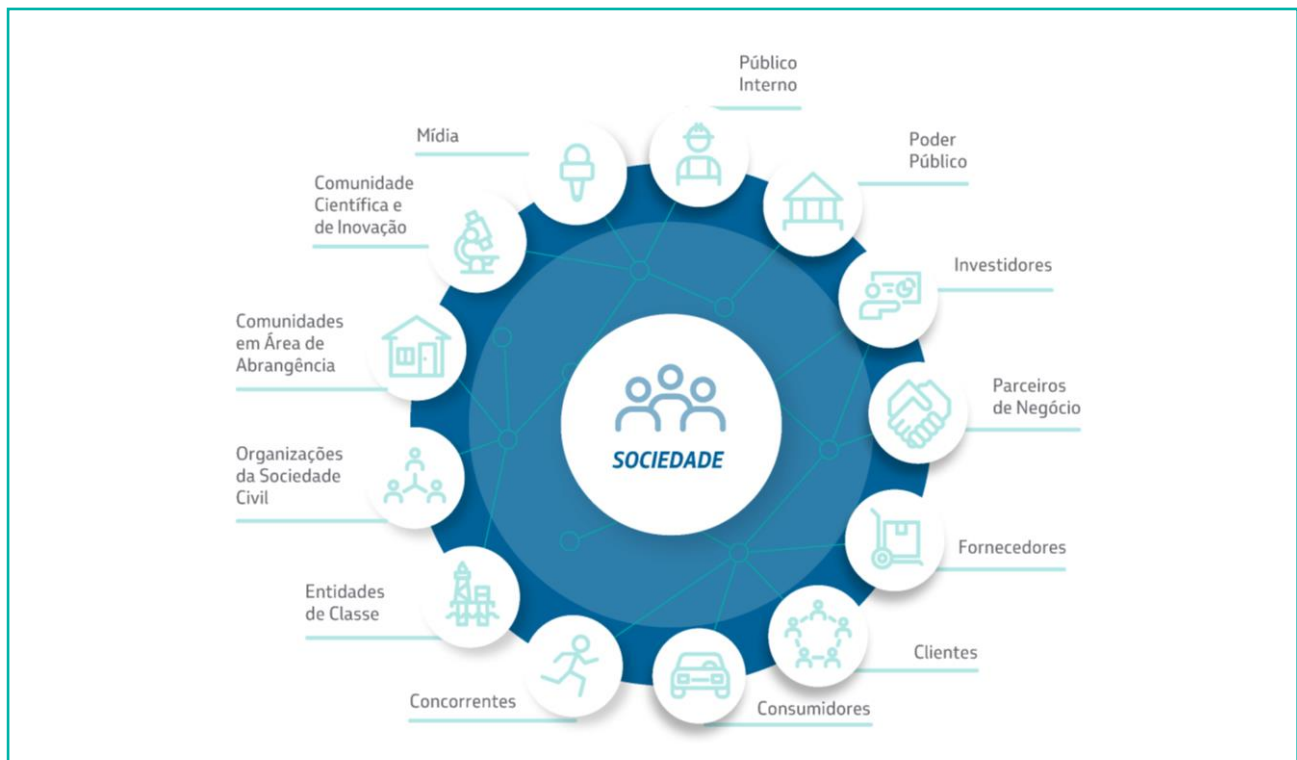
Público Interno

Poder Público

Investidores

Parceiros de Negócio

Fornecedores

Clientes

Consumidores

Concorrentes

Entidades de Classe

Organizações da Sociedade Civil

Comunidades em Área de Abrangência

Comunidade Científica e de Inovação

Mídia

SOCIEDADE